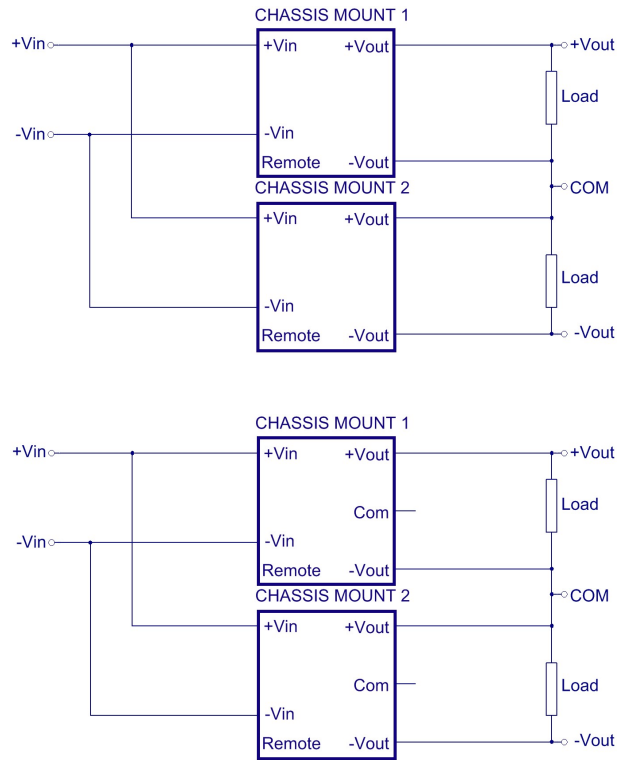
CHASSIS MOUNT 1

+Vin

+Vin

+Vout

+Vout

Load

-Vin

-Vin

Remote

-Vout

CHASSIS MOUNT 2

COM

+Vin

+Vout

Load

-Vin

Remote

-Vout

-Vout

CHASSIS MOUNT 1

+Vin

+Vin

+Vout

+Vout

Load

Com

-Vin

-Vin

Remote

-Vout

CHASSIS MOUNT 2

COM

+Vin

+Vout

Com

Load

-Vin

Remote

-Vout

-Vout